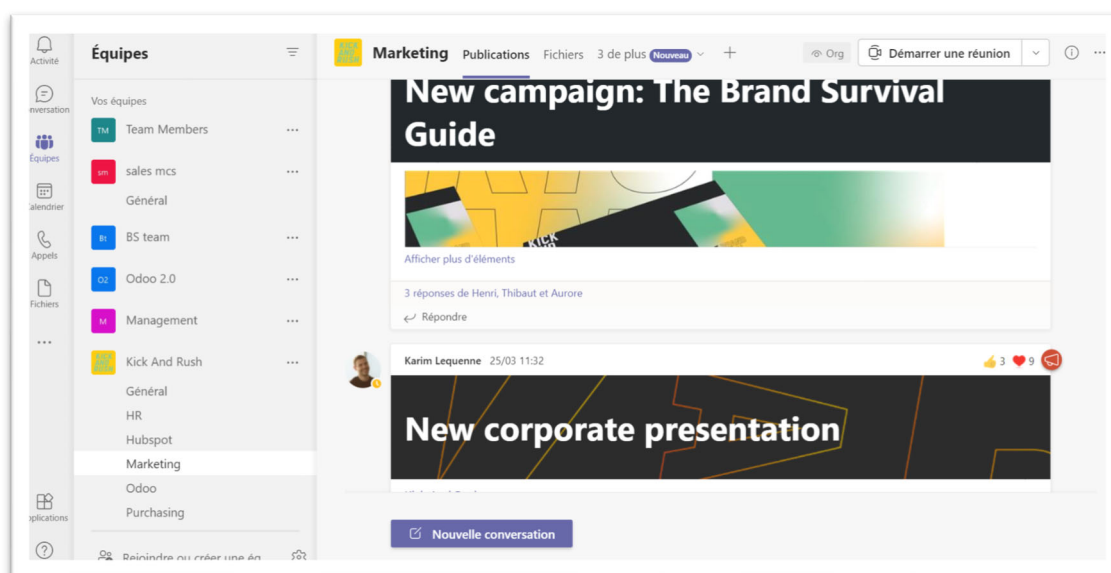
Activité
onversation
Équipes
alendrier
Appels
Fichiers
...
pplications
?

Équipes

Vos équipes

TM Team Members ...

sm sales mcs ...

Général

Bt BS team ...

O2 Odoo 2.0 ...

M Management ...

KICK AND RUSH Kick And Rush ...

Général

HR

Hubspot

Marketing

Odoo

Purchasing

Rejoindre ou créer une éq

KICK AND RUSH Marketing Publications Fichiers 3 de plus Nouveau + Org Démarrer une réunion

New campaign: The Brand Survival Guide

KICK

Afficher plus d'éléments

3 réponses de Henri, Thibaut et Aurore

Répondre

Karim Lequenne 25/03 11:32 3 9

New corporate presentation

Nouvelle conversation